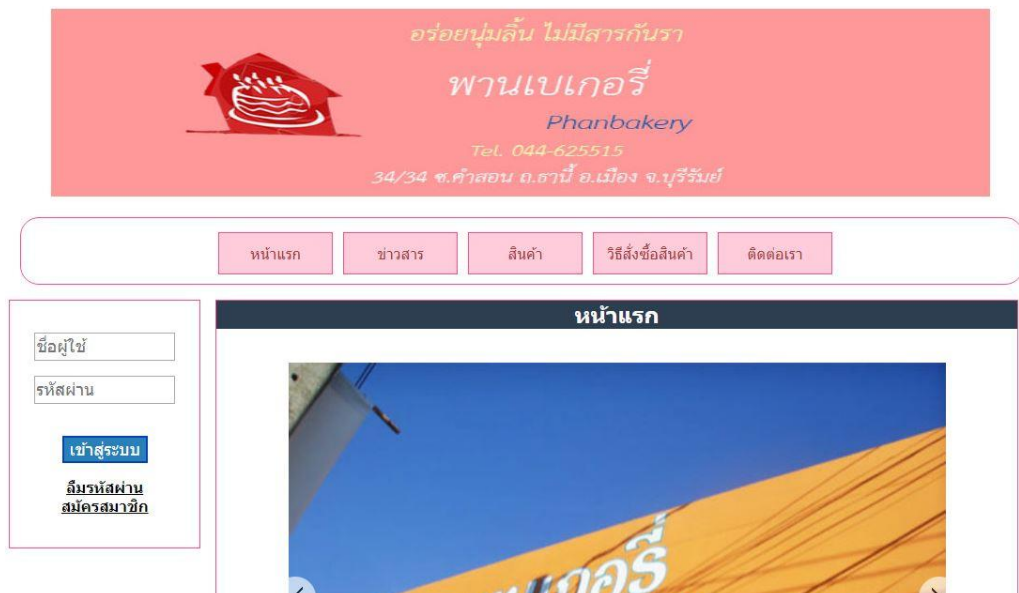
อร่อยนุ่มลิ้น ไม่มีสารกันรา

พานเบเกอรี่

Phanbakery

Tel. 044-625515

34/34 ซ.คำสอน ถ.ธานี อ.เมือง จ.บุรีรัมย์

หน้าแรก | ข่าวสาร | สินค้า | วิธีสั่งซื้อสินค้า | ติดต่อเรา

ชื่อผู้ใช้

รหัสผ่าน

เข้าสู่ระบบ

ลืมรหัสผ่าน
สมัครสมาชิก

หน้าแรก

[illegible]เกอรี่